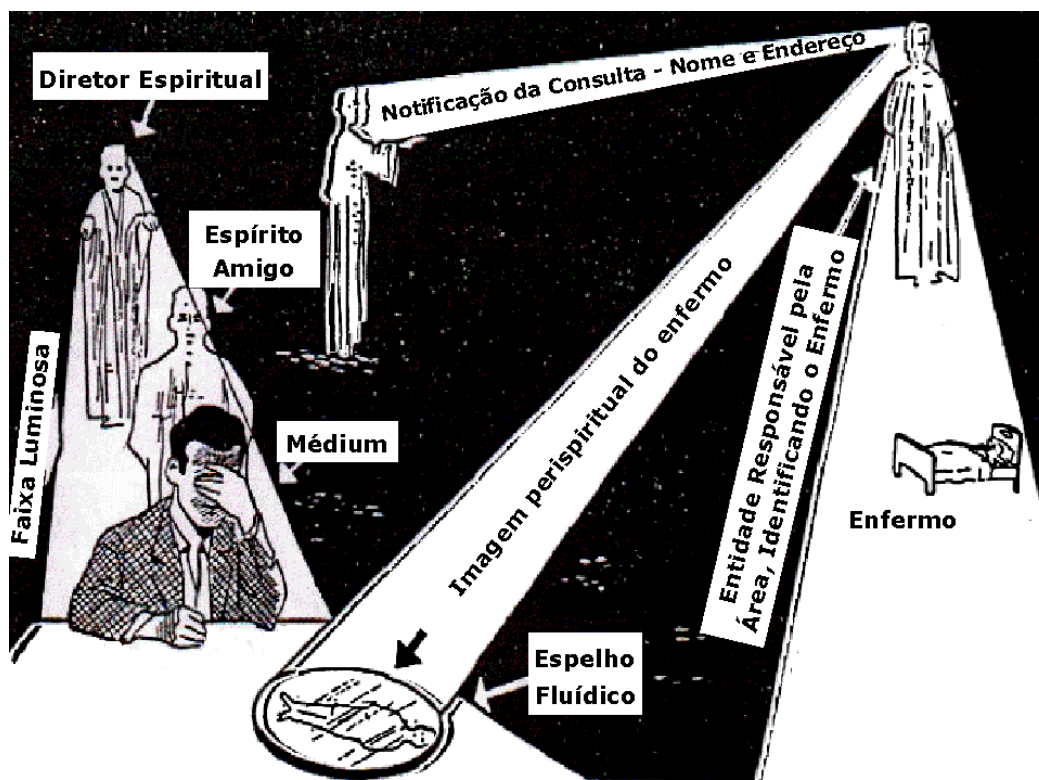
Diretor Espiritual

Notificação da Consulta - Nome e Endereço

Espírito Amigo

Faixa Luminosa

Médium

Imagem perispiritual do enfermo

Entidade Responsável pela Área, Identificando o Enfermo

Enfermo

Espelho Fluídico